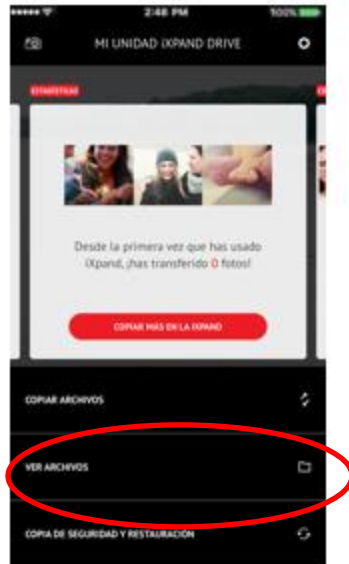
2:48 PM
100%
MI UNIDAD iXPAND DRIVE
ESTADÍSTICAS
Desde la primera vez que has usado iXpand, ¡has transferido 0 fotos!
COPIAR MÁS EN LA IXPAND
COPIAR ARCHIVOS
VER ARCHIVOS
COPIA DE SEGURIDAD Y RESTAURACIÓN